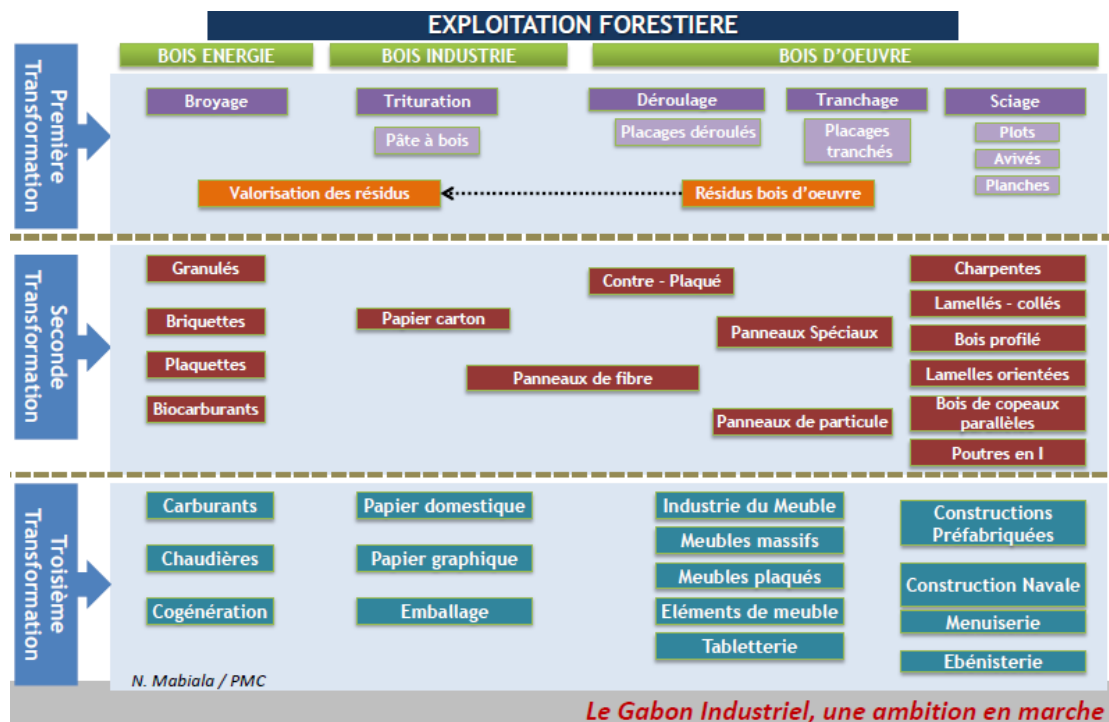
EXPLOITATION FORESTIERE

BOIS ENERGIE
BOIS INDUSTRIE
BOIS D'OEUVRE

Première Transformation

Broyage
Trituration
Pâte à bois
Déroulage
Placages déroulés
Tranchage
Placages tranchés
Sciage
Plots
Avivés
Planches
Valorisation des résidus
Résidus bois d'oeuvre

Seconde Transformation

Granulés
Briquettes
Plaquettes
Biocarburants
Papier carton
Contre - Plaqué
Panneaux Spéciaux
Panneaux de fibre
Panneaux de particule
Charpentes
Lamellés - collés
Bois profilé
Lamelles orientées
Bois de copeaux parallèles
Poutres en I

Troisième Transformation

Carburants
Chaudières
Cogénération
Papier domestique
Papier graphique
Emballage
Industrie du Meuble
Meubles massifs
Meubles plaqués
Eléments de meuble
Tabletterie
Constructions Préfabriquées
Construction Navale
Menuiserie
Ebénisterie

N. Mabiala / PMC

Le Gabon Industriel, une ambition en marche